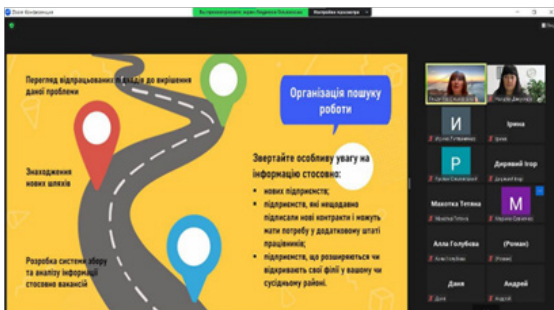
Zoom Конференція

Вы просматриваете экран Людмила Михайлівна

Настройки просмотра

Перегляд відпрацьованих підходів до вирішення даної проблеми

Організація пошуку роботи

Знаходження нових шляхів

Звертайте особливу увагу на інформацію стосовно:

нових підприємств;

підприємств, які нещодавно підписали нові контракти і можуть мати потребу у додатковому штаті працівників;

підприємств, що розширюються чи відкривають свої філії у вашому чи сусідньому районі.

Розробка системи збору та аналізу інформації стосовно вакансій

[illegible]

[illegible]

И

Ирина

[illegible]

Ирина

Р

Дзвінкий Ігор

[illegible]

Дзвінкий Ігор

Макотка Тетяна

М

Макотка Тетяна

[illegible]

Алла Голубова

(Роман)

Алла Голубова

(Роман)

Даня

Андрей

Даня

Андрей